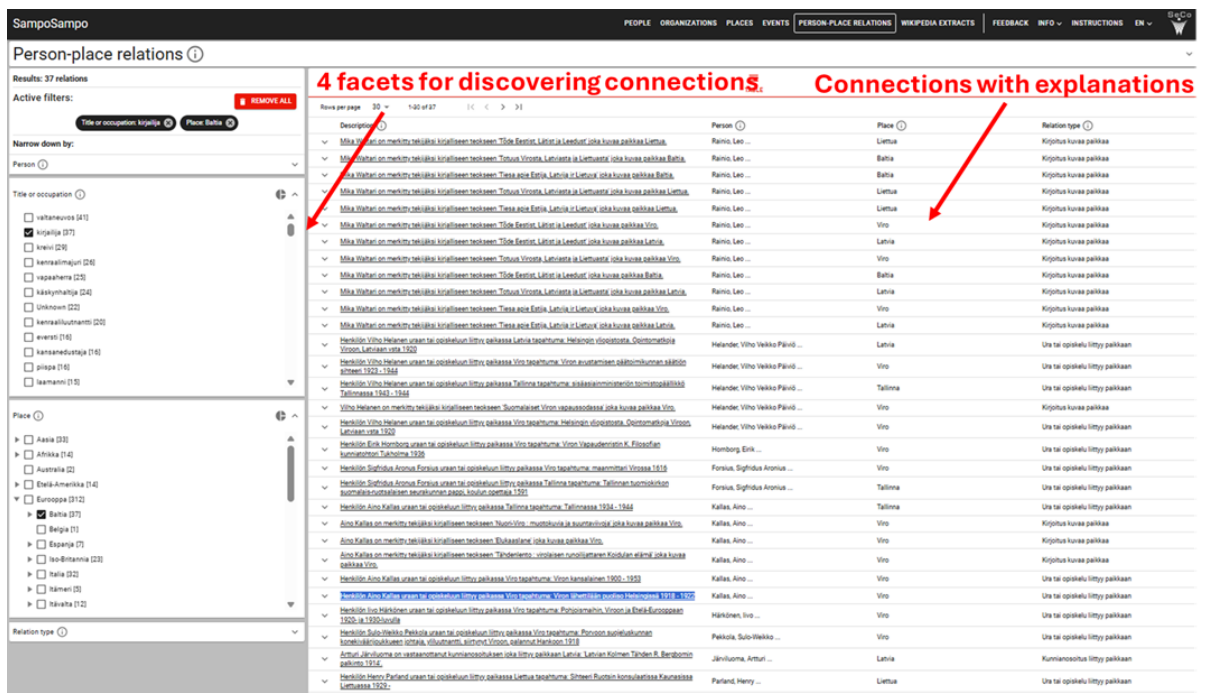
SampoSampo

PEOPLE ORGANIZATIONS PLACES EVENTS PERSON-PLACE RELATIONS WIKIPEDIA EXTRACTS FEEDBACK INFO INSTRUCTIONS EN

SeCo

Person-place relations ⓘ

Results: 37 relations

Active filters:

REMOVE ALL

Title or occupation: kirjailija

Place: Baltia

Narrow down by:

Person ⓘ

Title or occupation ⓘ

valtaneuvos [41]
kirjailija [37]
kreivi [29]
kenraalimajuri [26]
vapaaherra [25]
käskynhaltija [24]
Unknown [22]
kenraaliluutnantti [20]
eversti [16]
kansanedustaja [16]
piispa [16]
laamanni [15]

Place ⓘ

Aasia [33]
Afrikka [14]
Australia [2]
Etelä-Amerikka [14]
Eurooppa [312]
Baltia [37]
Belgia [1]
Espanja [7]
Iso-Britannia [23]
Italia [32]
Itämeri [5]
Itävalta [12]

Relation type ⓘ

4 facets for discovering connections

Connections with explanations

Rows per page 30 1-30 of 37

| Description ⓘ | Person ⓘ | Place ⓘ | Relation type ⓘ |
|---|---|---|---|
| Mika Waltari on merkitty tekijäksi kirjalliseen teokseen 'Tõde Eestist, Lätist ja Leedust' joka kuvaa paikkaa Liettua. | Rainio, Leo ... | Liettua | Kirjoitus kuvaa paikkaa |
| Mika Waltari on merkitty tekijäksi kirjalliseen teokseen 'Totuus Virosta, Latviasta ja Liettuasta' joka kuvaa paikkaa Baltia. | Rainio, Leo ... | Baltia | Kirjoitus kuvaa paikkaa |
| Mika Waltari on merkitty tekijäksi kirjalliseen teokseen 'Tiesa apie Estija, Latvija ir Lietuva' joka kuvaa paikkaa Baltia. | Rainio, Leo ... | Baltia | Kirjoitus kuvaa paikkaa |
| Mika Waltari on merkitty tekijäksi kirjalliseen teokseen 'Totuus Virosta, Latviasta ja Liettuasta' joka kuvaa paikkaa Liettua. | Rainio, Leo ... | Liettua | Kirjoitus kuvaa paikkaa |
| Mika Waltari on merkitty tekijäksi kirjalliseen teokseen 'Tiesa apie Estija, Latvija ir Lietuva' joka kuvaa paikkaa Liettua. | Rainio, Leo ... | Liettua | Kirjoitus kuvaa paikkaa |
| Mika Waltari on merkitty tekijäksi kirjalliseen teokseen 'Tõde Eestist, Lätist ja Leedust' joka kuvaa paikkaa Viro. | Rainio, Leo ... | Viro | Kirjoitus kuvaa paikkaa |
| Mika Waltari on merkitty tekijäksi kirjalliseen teokseen 'Tõde Eestist, Lätist ja Leedust' joka kuvaa paikkaa Latvia. | Rainio, Leo ... | Latvia | Kirjoitus kuvaa paikkaa |
| Mika Waltari on merkitty tekijäksi kirjalliseen teokseen 'Totuus Virosta, Latviasta ja Liettuasta' joka kuvaa paikkaa Viro. | Rainio, Leo ... | Viro | Kirjoitus kuvaa paikkaa |
| Mika Waltari on merkitty tekijäksi kirjalliseen teokseen 'Tõde Eestist, Lätist ja Leedust' joka kuvaa paikkaa Baltia. | Rainio, Leo ... | Baltia | Kirjoitus kuvaa paikkaa |
| Mika Waltari on merkitty tekijäksi kirjalliseen teokseen 'Totuus Virosta, Latviasta ja Liettuasta' joka kuvaa paikkaa Latvia. | Rainio, Leo ... | Latvia | Kirjoitus kuvaa paikkaa |
| Mika Waltari on merkitty tekijäksi kirjalliseen teokseen 'Tiesa apie Estija, Latvija ir Lietuva' joka kuvaa paikkaa Viro. | Rainio, Leo ... | Viro | Kirjoitus kuvaa paikkaa |
| Mika Waltari on merkitty tekijäksi kirjalliseen teokseen 'Tiesa apie Estija, Latvija ir Lietuva' joka kuvaa paikkaa Latvia. | Rainio, Leo ... | Latvia | Kirjoitus kuvaa paikkaa |
| Henkilön Vilho Helanen uraan tai opiskeluun liittyy paikassa Latvia tapahtuma: Helsingin yliopistosta. Opintomatkoja Viroon, Latviaan vsta 1920 | Helander, Vilho Veikko Päiviö ... | Latvia | Ura tai opiskelu liittyy paikkaan |
| Henkilön Vilho Helanen uraan tai opiskeluun liittyy paikassa Viro tapahtuma: Viron avustamisen päätoimikunnan säätiön sihteeri 1923 - 1944 | Helander, Vilho Veikko Päiviö ... | Viro | Ura tai opiskelu liittyy paikkaan |
| Henkilön Vilho Helanen uraan tai opiskeluun liittyy paikassa Tallinna tapahtuma: sisäasiainministeriön toimistopäällikkö Tallinnassa 1943 - 1944 | Helander, Vilho Veikko Päiviö ... | Tallinna | Ura tai opiskelu liittyy paikkaan |
| Vilho Helanen on merkitty tekijäksi kirjalliseen teokseen 'Suomalaiset Viron vapaussodassa' joka kuvaa paikkaa Viro. | Helander, Vilho Veikko Päiviö ... | Viro | Kirjoitus kuvaa paikkaa |
| Henkilön Vilho Helanen uraan tai opiskeluun liittyy paikassa Viro tapahtuma: Helsingin yliopistosta. Opintomatkoja Viroon, Latviaan vsta 1920 | Helander, Vilho Veikko Päiviö ... | Viro | Ura tai opiskelu liittyy paikkaan |
| Henkilön Eirik Hornborg uraan tai opiskeluun liittyy paikassa Viro tapahtuma: Viron Vapaudenristin K. Filosofian kunniatohtori Tukholma 1936 | Hornborg, Eirik ... | Viro | Ura tai opiskelu liittyy paikkaan |
| Henkilön Sigfridus Aronus Forsius uraan tai opiskeluun liittyy paikassa Viro tapahtuma: maanmittari Virossa 1616 | Forsius, Sigfridus Aronius ... | Viro | Ura tai opiskelu liittyy paikkaan |
| Henkilön Sigfridus Aronus Forsius uraan tai opiskeluun liittyy paikassa Tallinna tapahtuma: Tallinnan tuomiokirkon suomalais-ruotsalaisen seurakunnan pappi, koulun opettaja 1591 | Forsius, Sigfridus Aronius ... | Tallinna | Ura tai opiskelu liittyy paikkaan |
| Henkilön Aino Kallas uraan tai opiskeluun liittyy paikassa Tallinna tapahtuma: Tallinnassa 1934 - 1944 | Kallas, Aino ... | Tallinna | Ura tai opiskelu liittyy paikkaan |
| Aino Kallas on merkitty tekijäksi kirjalliseen teokseen 'Nuori-Viro : muotokuvia ja suuntaviivoja' joka kuvaa paikkaa Viro. | Kallas, Aino ... | Viro | Kirjoitus kuvaa paikkaa |
| Aino Kallas on merkitty tekijäksi kirjalliseen teokseen 'Elukaaslane' joka kuvaa paikkaa Viro. | Kallas, Aino ... | Viro | Kirjoitus kuvaa paikkaa |
| Aino Kallas on merkitty tekijäksi kirjalliseen teokseen 'Tähdenlento : virolaisen runoilijattaren Koidulan elämä' joka kuvaa paikkaa Viro. | Kallas, Aino ... | Viro | Kirjoitus kuvaa paikkaa |
| Henkilön Aino Kallas uraan tai opiskeluun liittyy paikassa Viro tapahtuma: Viron kansalainen 1900 - 1953 | Kallas, Aino ... | Viro | Ura tai opiskelu liittyy paikkaan |
| Henkilön Aino Kallas uraan tai opiskeluun liittyy paikassa Viro tapahtuma: Viron lähettilään puoliso Helsingissä 1918 - 1922 | Kallas, Aino ... | Viro | Ura tai opiskelu liittyy paikkaan |
| Henkilön Iivo Härkönen uraan tai opiskeluun liittyy paikassa Viro tapahtuma: Pohjoismaihin, Viroon ja Etelä-Eurooppaan 1920- ja 1930-luvulla | Härkönen, Iivo ... | Viro | Ura tai opiskelu liittyy paikkaan |
| Henkilön Sulo-Weikko Pekkola uraan tai opiskeluun liittyy paikassa Viro tapahtuma: Porvoon suojeluskunnan konekiväärijoukkueen johtaja, vilauttamiin, siirtyvyt Viroon, pallanut Hankoon 1918 | Pekkola, Sulo-Weikko ... | Viro | Ura tai opiskelu liittyy paikkaan |
| Artturi Järviluoma on vastaanottanut kunnianosoituksen joka liittyy paikkaan Latvia: 'Latvian Kolmen Tähden R. Bergbomin palkinto 1914'. | Järviluoma, Artturi ... | Latvia | Kunnianosoitus liittyy paikkaan |
| Henkilön Henry Parland uraan tai opiskeluun liittyy paikassa Liettua tapahtuma: Sihteeri Ruotsin konsulaatissa Kaunasissa Liettuassa 1929 - | Parland, Henry ... | Liettua | Ura tai opiskelu liittyy paikkaan |